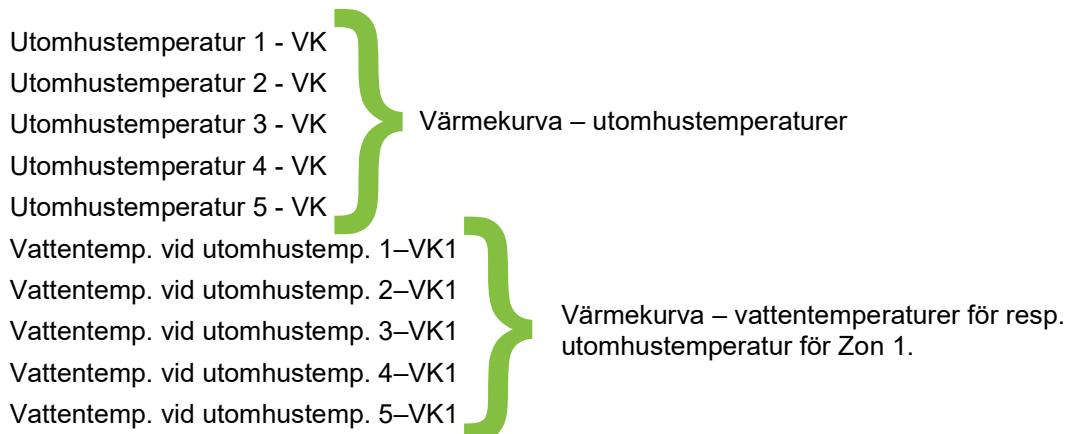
Utomhustemperatur 1 - VK
Utomhustemperatur 2 - VK
Utomhustemperatur 3 - VK
Utomhustemperatur 4 - VK
Utomhustemperatur 5 - VK

Värmekurva – utomhustemperaturer

Vattentemp. vid utomhustemp. 1–VK1
Vattentemp. vid utomhustemp. 2–VK1
Vattentemp. vid utomhustemp. 3–VK1
Vattentemp. vid utomhustemp. 4–VK1
Vattentemp. vid utomhustemp. 5–VK1

Värmekurva – vattentemperaturer för resp. utomhustemperatur för Zon 1.